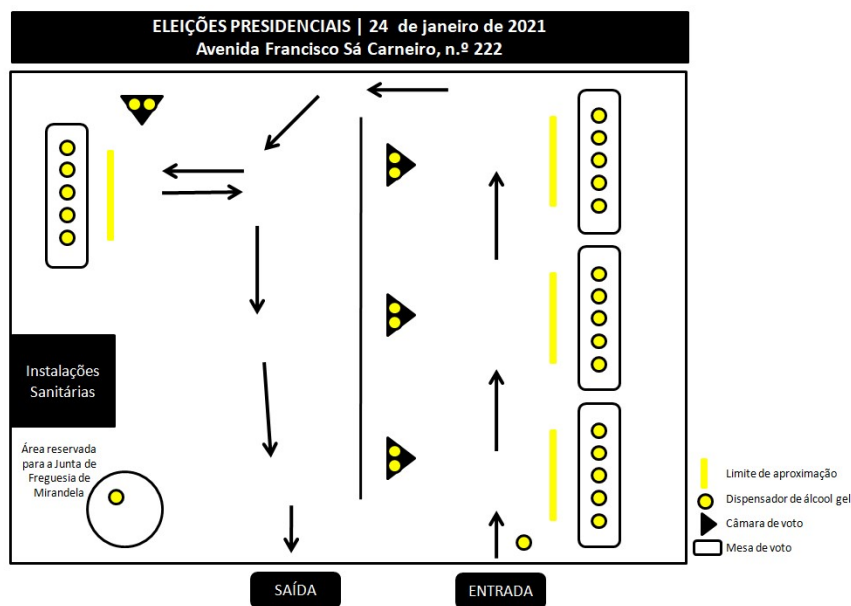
ELEIÇÕES PRESIDENCIAIS | 24 de janeiro de 2021
Avenida Francisco Sá Carneiro, n.º 222

Instalações Sanitárias

Área reservada para a Junta de Freguesia de Mirandela

Limite de aproximação
Dispensador de álcool gel
Câmara de voto
Mesa de voto

SAÍDA

ENTRADA